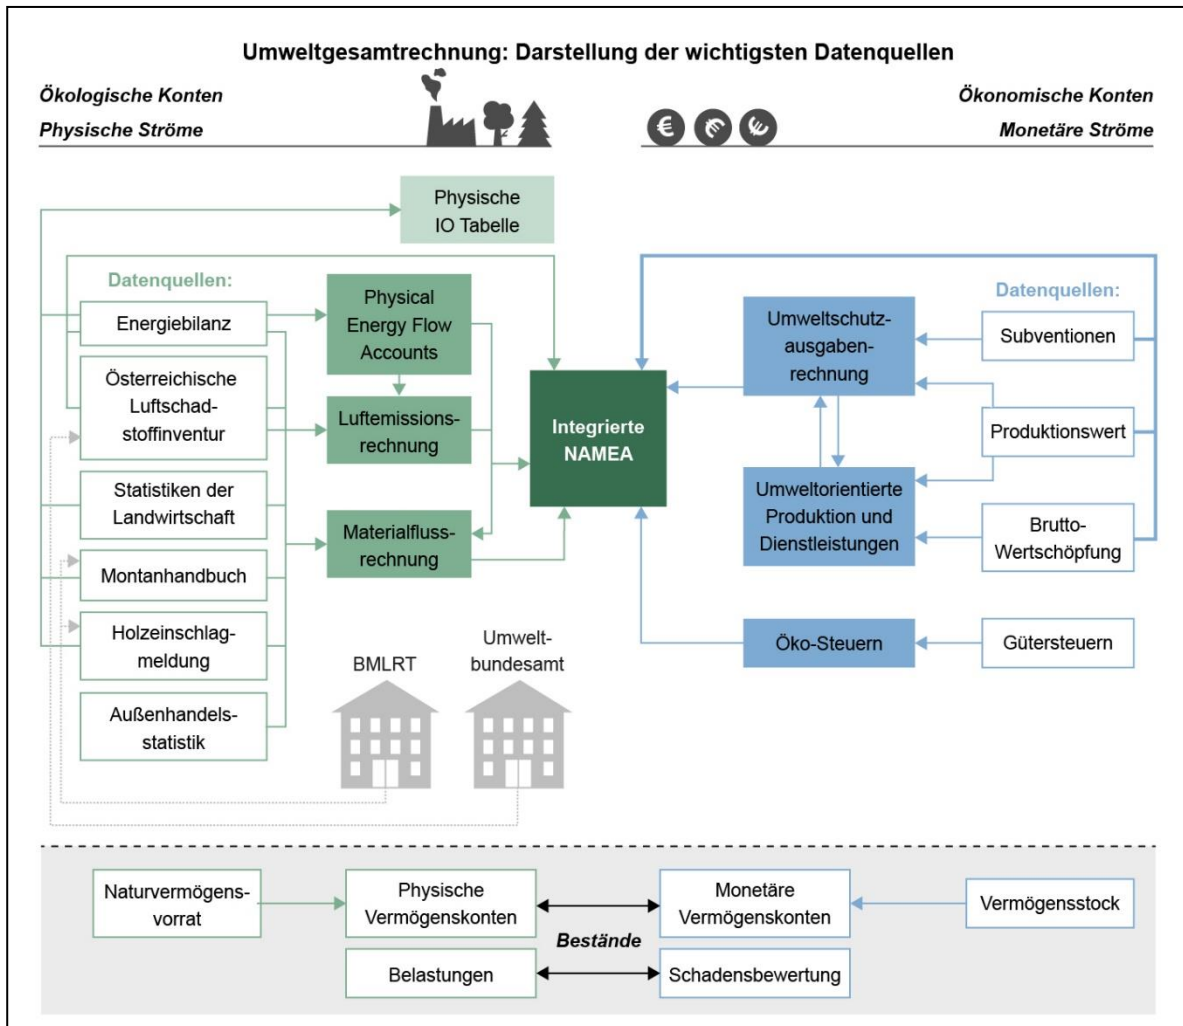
Umweltgesamtrechnung: Darstellung der wichtigsten Datenquellen

Ökologische Konten
Physische Ströme

Ökonomische Konten
Monetäre Ströme

Physische IO Tabelle

Datenquellen:
Energiebilanz
Österreichische Luftschadstoffinventur
Statistiken der Landwirtschaft
Montanhandbuch
Holzeinschlagmeldung
Außenhandelsstatistik

Physical Energy Flow Accounts
Luftemissionsrechnung
Materialflussrechnung

Integrierte NAMEA

Umweltschutzausgabenrechnung
Umweltorientierte Produktion und Dienstleistungen
Öko-Steuern

Datenquellen:
Subventionen
Produktionswert
Brutto-Wertschöpfung
Gütersteuern

BMLRT
Umweltbundesamt

Naturvermögensvorrat
Physische Vermögenskonten
Monetäre Vermögenskonten
Vermögensstock
Bestände
Belastungen
Schadensbewertung